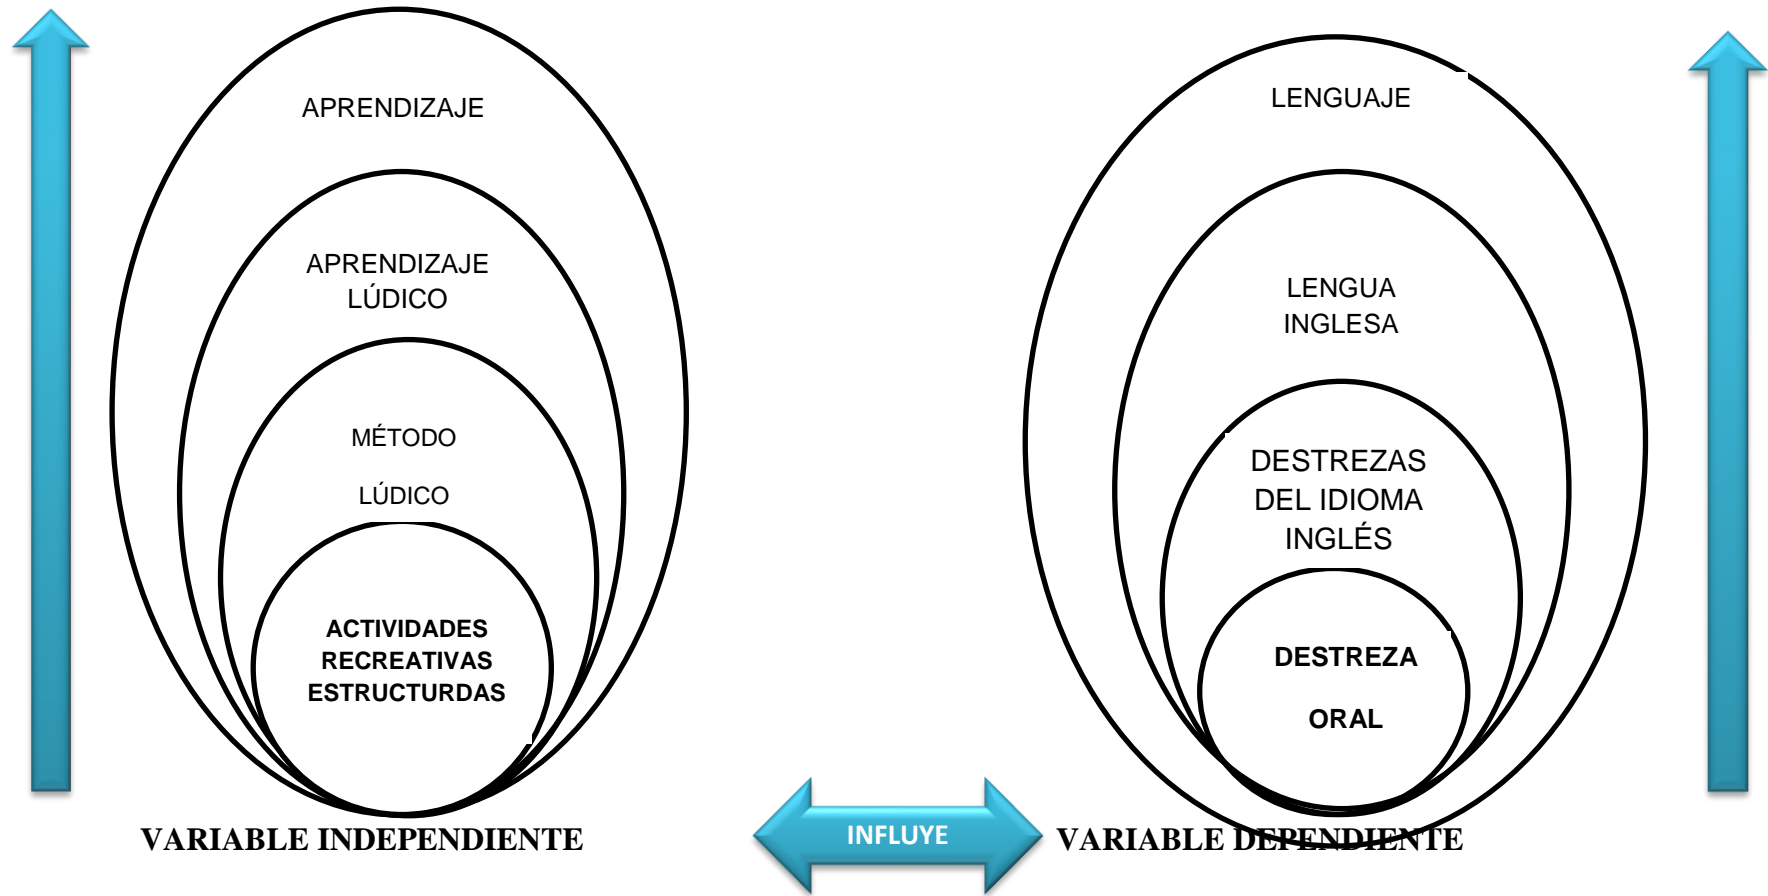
APRENDIZAJE

APRENDIZAJE LÚDICO

MÉTODO

LÚDICO

ACTIVIDADES RECREATIVAS ESTRUCTURDAS

VARIABLE INDEPENDIENTE

INFLUYE

LENGUAJE

LENGUA INGLESA

DESTREZAS DEL IDIOMA INGLÉS

DESTREZA

ORAL

VARIABLE DEPENDIENTE